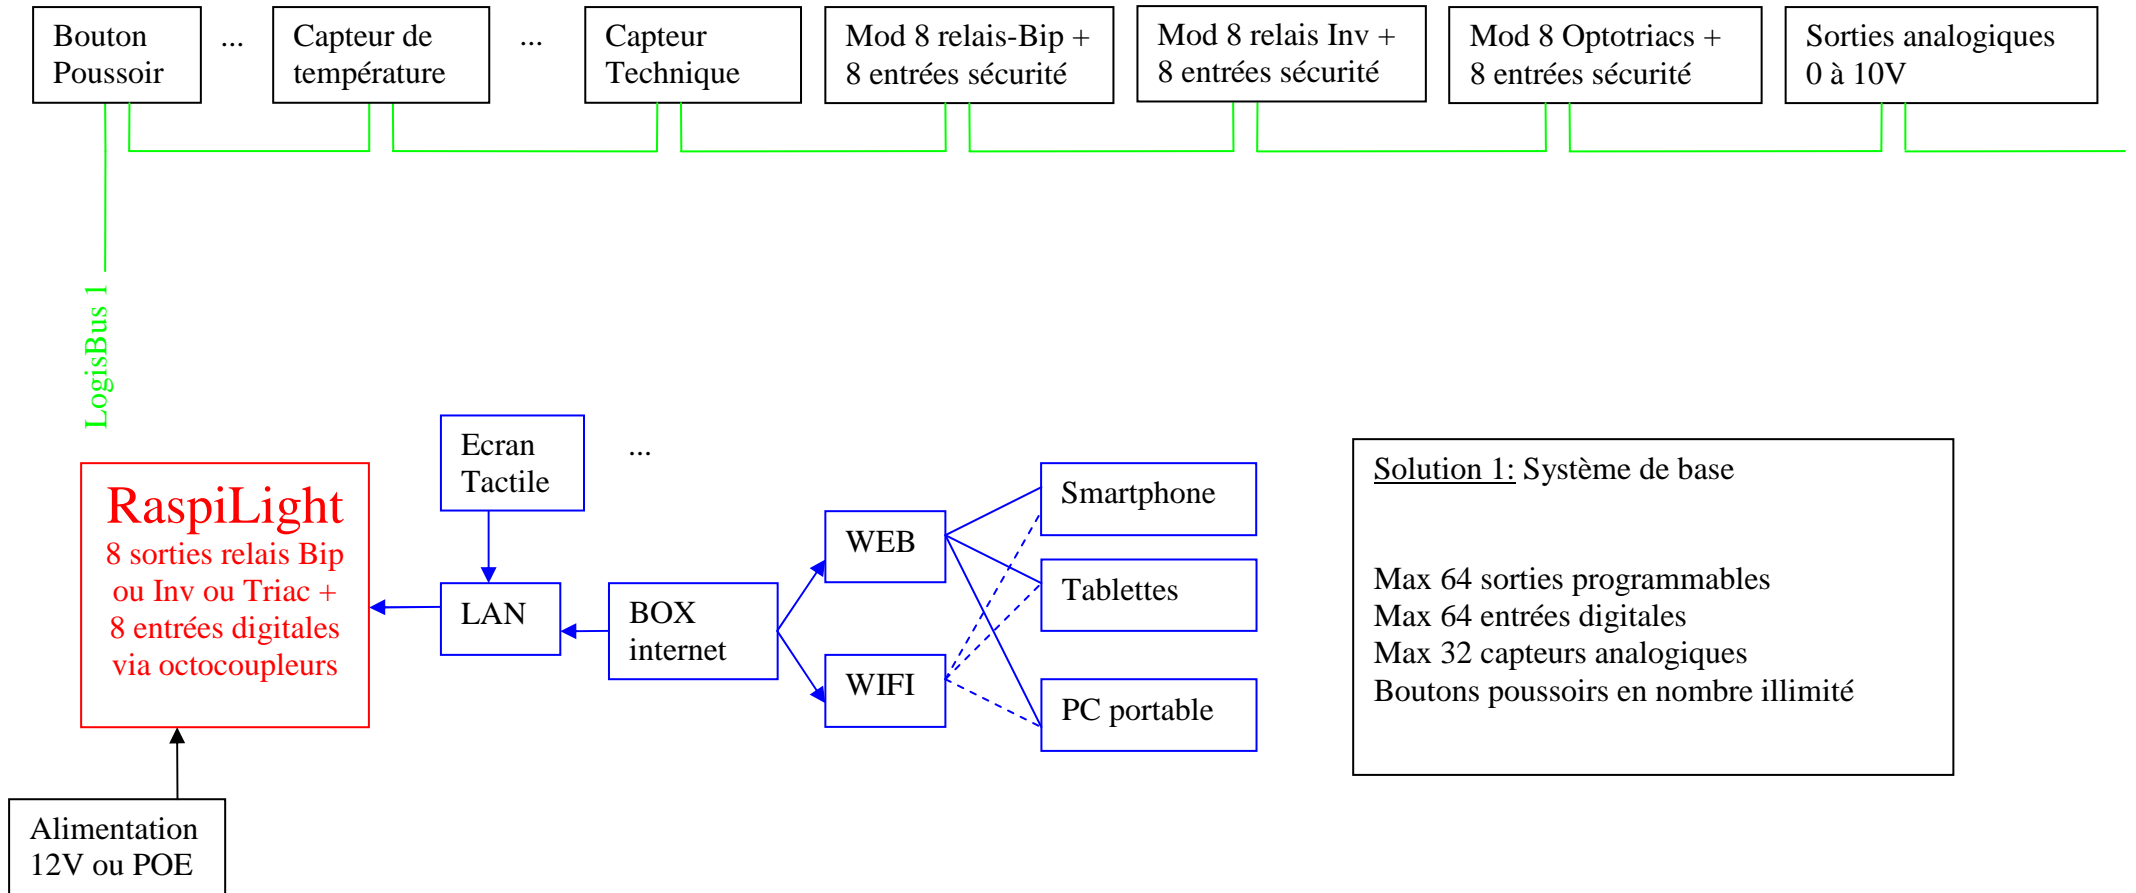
Bouton Poussoir

...

Capteur de température

...

Capteur Technique

Mod 8 relais-Bip + 8 entrées sécurité

Mod 8 relais Inv + 8 entrées sécurité

Mod 8 Optotriacs + 8 entrées sécurité

Sorties analogiques 0 à 10V

LogisBus 1

Ecran Tactile

...

RaspiLight
8 sorties relais Bip ou Inv ou Triac + 8 entrées digitales via octocoupleurs

LAN

BOX internet

WEB

WIFI

Smartphone

Tablettes

PC portable

Alimentation 12V ou POE

Solution 1: Système de base

Max 64 sorties programmables
Max 64 entrées digitales
Max 32 capteurs analogiques
Boutons poussoirs en nombre illimité